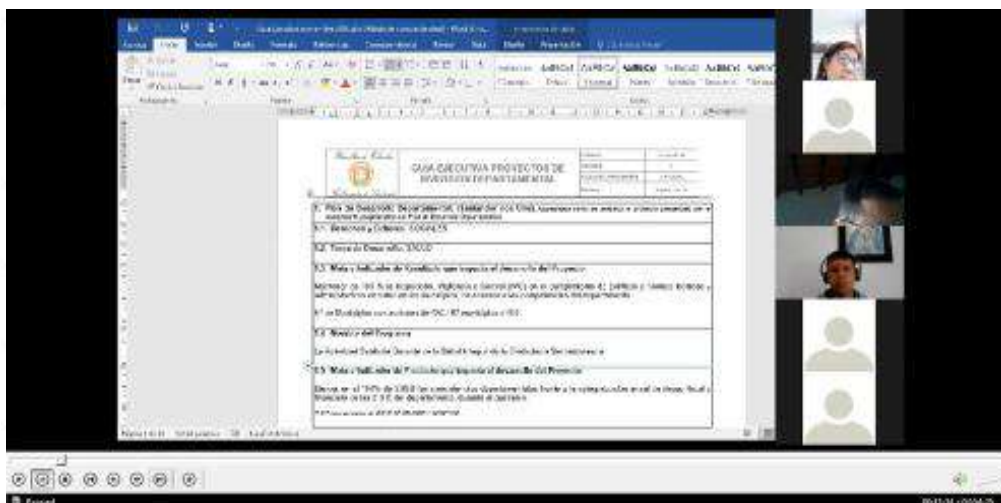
GUIA EJECUTIVA PROYECTOS DE INVERSION DEPARTAMENTAL

5.1 Dimensión y Sectores: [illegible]

5.2 Tema de Desarrollo: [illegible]

5.3 Meta e Indicador de Resultado que impacta el desarrollo del Proyecto

5.4 Nombre del Programa

5.5 Meta e Indicador de Producto que impacta el desarrollo del Proyecto